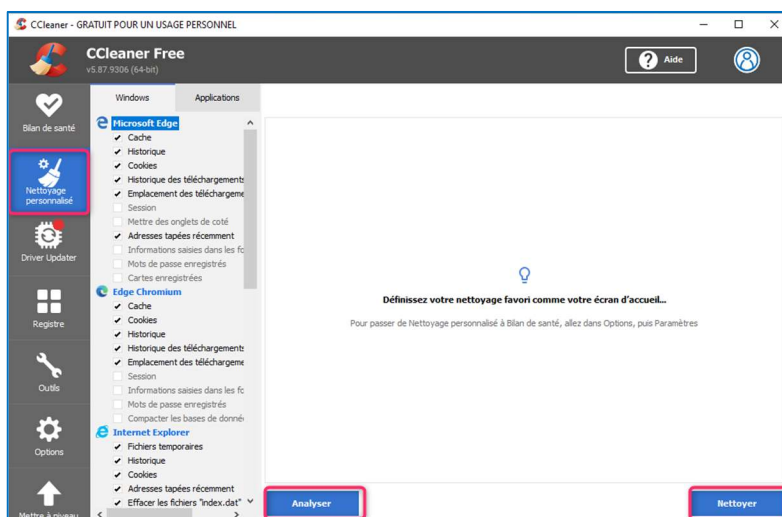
CCleaner - GRATUIT POUR UN USAGE PERSONNEL

CCleaner Free
v5.87.9306 (64-bit)

Aide

Bilan de santé

Nettoyage personnalisé

Driver Updater

Registre

Outils

Options

Mettre à niveau

Windows | Applications

Microsoft Edge
Cache
Historique
Cookies
Historique des téléchargements
Emplacement des téléchargeme
Session
Mettre des onglets de coté
Adresses tapées récemment
Informations saisies dans les fo
Mots de passe enregistrés
Cartes enregistrées

Edge Chromium
Cache
Cookies
Historique
Historique des téléchargements
Emplacement des téléchargeme
Session
Informations saisies dans les fo
Mots de passe enregistrés
Compacter les bases de donné

Internet Explorer
Fichiers temporaires
Historique
Cookies
Adresses tapées récemment
Effacer les fichiers "index.dat"

Définissez votre nettoyage favori comme votre écran d'accueil...

Pour passer de Nettoyage personnalisé à Bilan de santé, allez dans Options, puis Paramètres

Analyser

Nettoyer